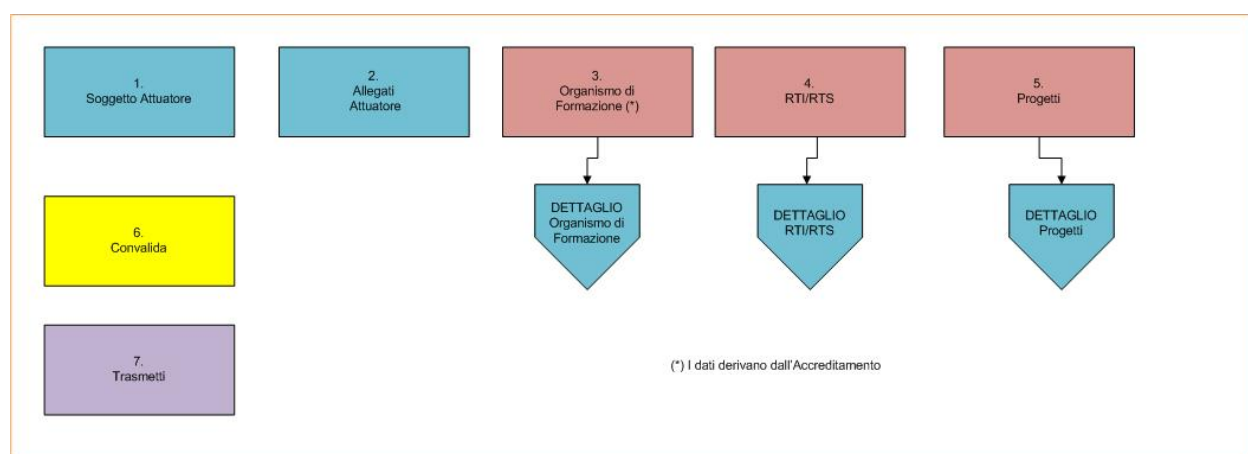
1.
Soggetto Attuatore

2.
Allegati
Attuatore

3.
Organismo di
Formazione (*)

4.
RTI/RTS

5.
Progetti

DETTAGLIO
Organismo di
Formazione

DETTAGLIO
RTI/RTS

DETTAGLIO
Progetti

6.
Convalida

7.
Trasmetti

(*) I dati derivano dall'Accreditamento